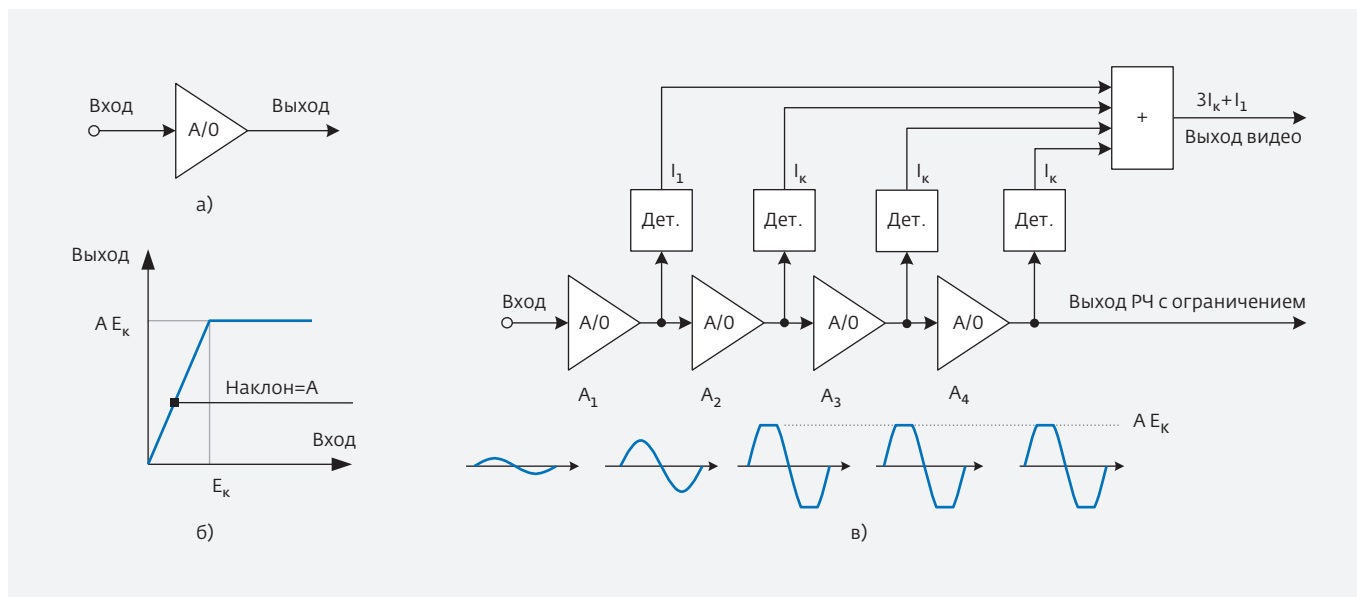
Вход A/0 Выход

а)

Выход

A $E_к$

Наклон=A

Вход

$E_к$

б)

+

$3I_к+I_1$

Выход видео

$I_1$ $I_к$ $I_к$ $I_к$

Дет. Дет. Дет. Дет.

Вход A/0 A/0 A/0 A/0 Выход РЧ с ограничением

$A_1$ $A_2$ $A_3$ $A_4$

A $E_к$

в)